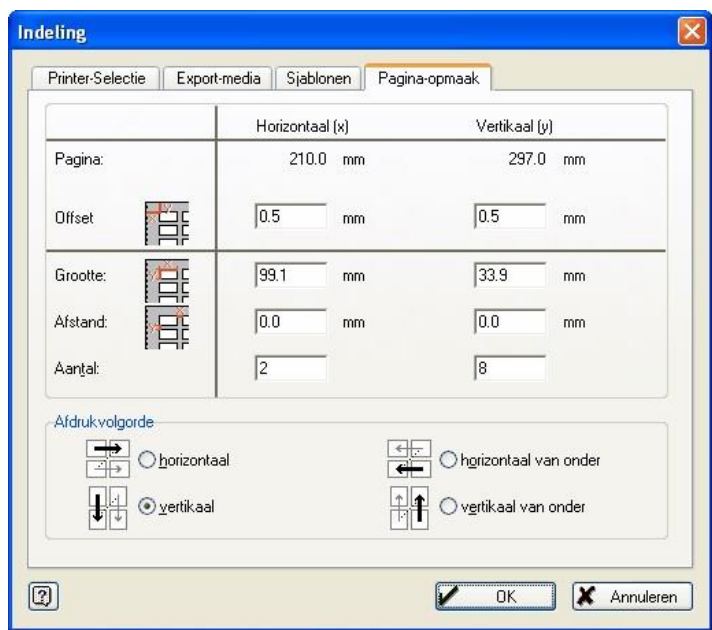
Indeling

Printer-Selectie | Export-media | Sjablonen | Pagina-opmaak

| | Horizontaal (x) | | Vertikaal (y) | |
|---|---|---|---|---|
| Pagina: | 210.0 | mm | 297.0 | mm |
| Offset | 0.5 | mm | 0.5 | mm |
| Grootte: | 99.1 | mm | 33.9 | mm |
| Afstand: | 0.0 | mm | 0.0 | mm |
| Aantal: | 2 | | 8 | |

Afdrukvolgorde

horizontaal
horizontaal van onder
vertikaal
vertikaal van onder

OK
Annuleren